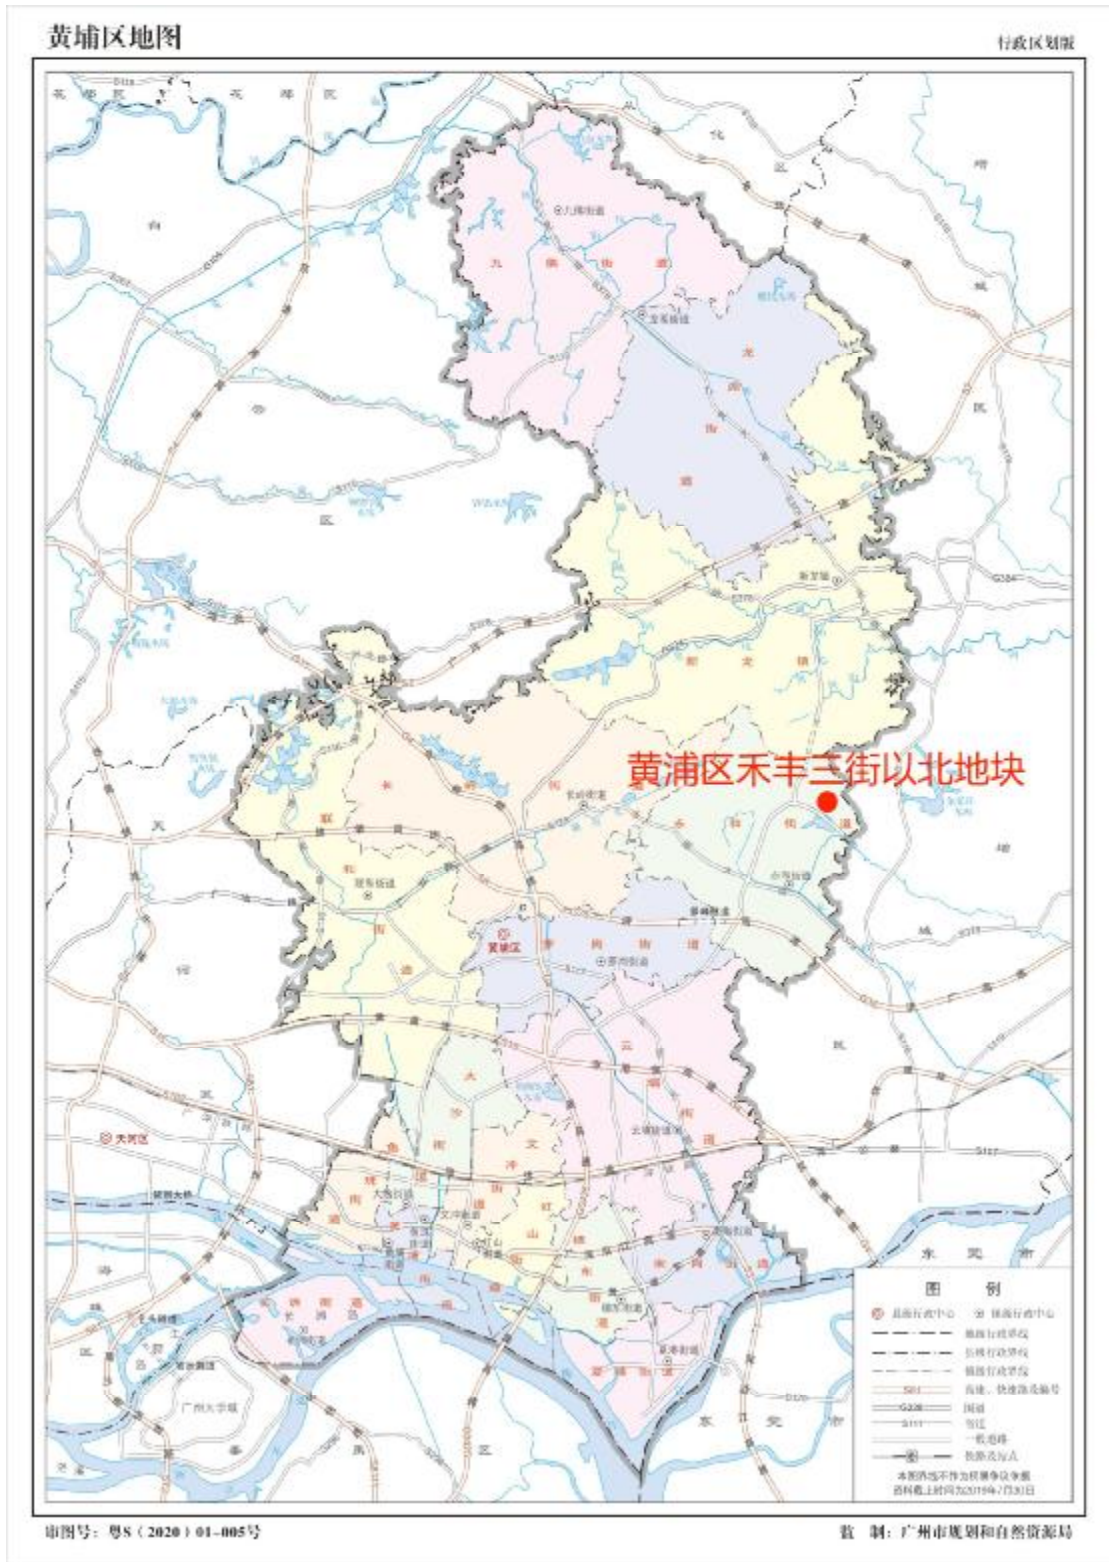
黄埔区地图

行政区划版

花都区 花都区

从化区

增城区

白云区

九佛街道

九佛街道

龙湖街道

新龙镇

长岭街道

永和街道

联和街道

萝岗街道

黄埔区

天河区

云埔街道

大沙街道

文冲街道

红山街道

鱼珠街道

穗东街道

南岗街道

长洲街道

夏港街道

黄埔区禾丰三街以北地块

东莞市

东莞市

海珠区

番禺区

广州大学城

图 例

区级行政中心 街镇行政中心

省级行政界线

县级行政界线

街镇行政界线

高速、快速路及编号

国道

省道

一般道路

铁路及站点

本图界线不作为权属争议依据
资料截止时间为2019年7月30日

审图号：粤S（2020）01-005号

监 制：广州市规划和自然资源局